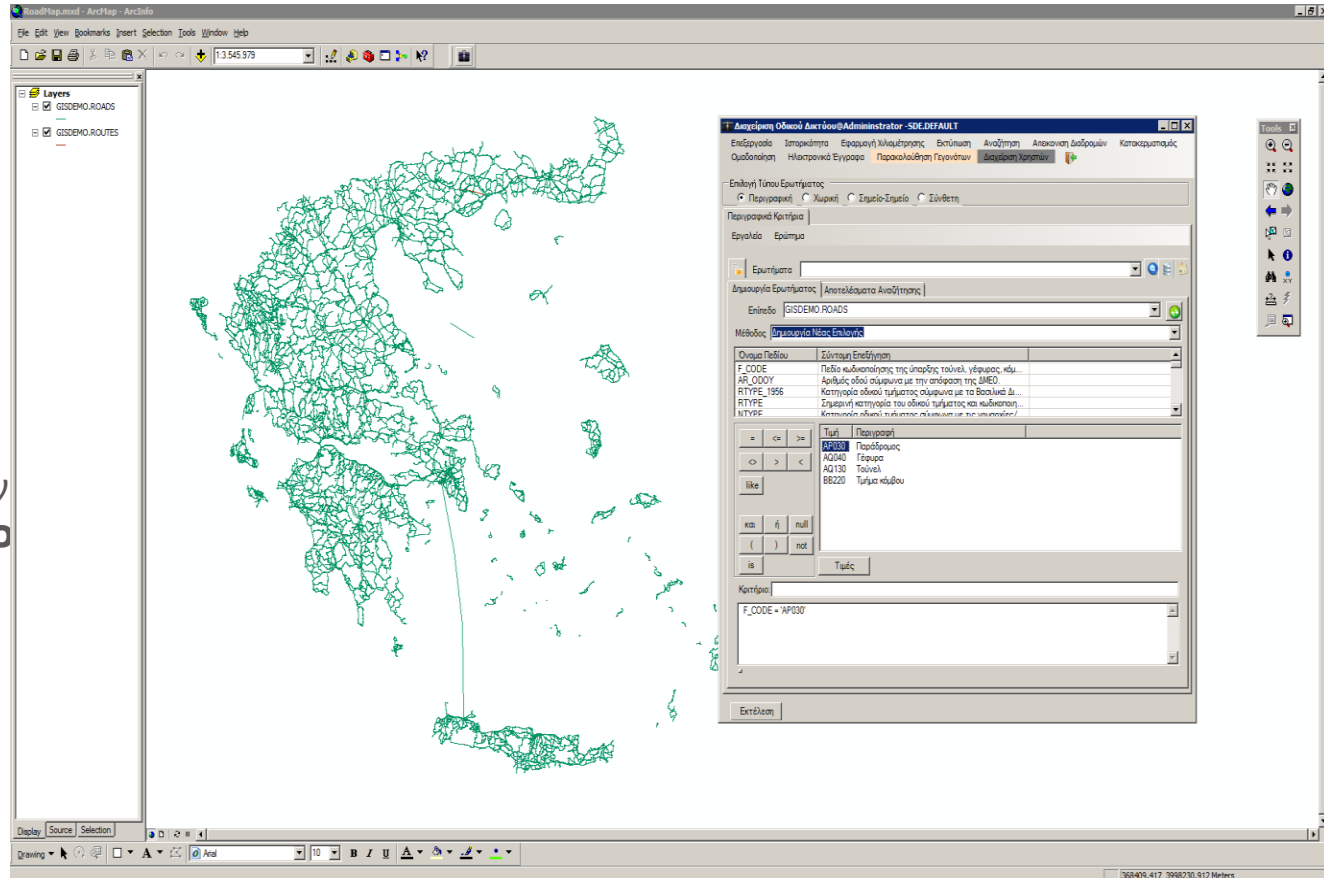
RoadMap.mxd - ArcMap - ArcInfo

File Edit View Bookmarks Insert Selection Tools Window Help

1:3.545.979

Layers
GISDEMO.ROADS
GISDEMO.ROUTES

Διαχείριση Οδικού Δικτύου@Admininstrator -SDE.DEFAULT

Επεξεργασία Ιστορικότητα Εφαρμογή Χιλιομέτρησης Εκτύπωση Αναζήτηση Απεικονιση Διαδρομών Κατακερματισμός
Ομαδοποίηση Ηλεκτρονικά Έγγραφα Παρακολούθηση Γεγονότων Διαχείριση Χρηστών

Επιλογή Τύπου Ερωτήματος
Περιγραφική Χωρική Σημείο-Σημείο Σύνθετη

Περιγραφικά Κριτήρια

Εργαλεία Ερώτημα

Ερωτήματα

Δημιουργία Ερωτήματος Αποτελέσματα Αναζήτησης

Επίπεδο GISDEMO.ROADS

Μέθοδος Δημιουργία Νέας Επιλογής

| Όνομα Πεδίου | Σύντομη Επεξήγηση |
|---|---|
| F_CODE | Πεδίο κωδικοποίησης της ύπαρξης τούνελ, γέφυρας, κόμ... |
| AR_ODOY | Αριθμός οδού σύμφωνα με την απόφαση της ΔΜΕΟ. |
| RTYPE_1956 | Κατηγορία οδικού τμήματος σύμφωνα με τα Βασιλικά Δι... |
| RTYPE | Σημερινή κατηγορία του οδικού τμήματος και κωδικοποιη... |
| NTYPE | Κατηγορία οδικού τμήματος σύμφωνα με τις υποχρεώσεις/... |

= <= >=
<> > <
like
και ή null
( ) not
is

| Τιμή | Περιγραφή |
|---|---|
| AP030 | Παράδρομος |
| AQ040 | Γέφυρα |
| AQ130 | Τούνελ |
| BB220 | Τμήμα κόμβου |

Τιμές

Κριτήριο

F_CODE = 'AP030'

Εκτέλεση

Tools

Display Source Selection

Drawing Arial 10 B I U

368409.417 3998230.912 Meters